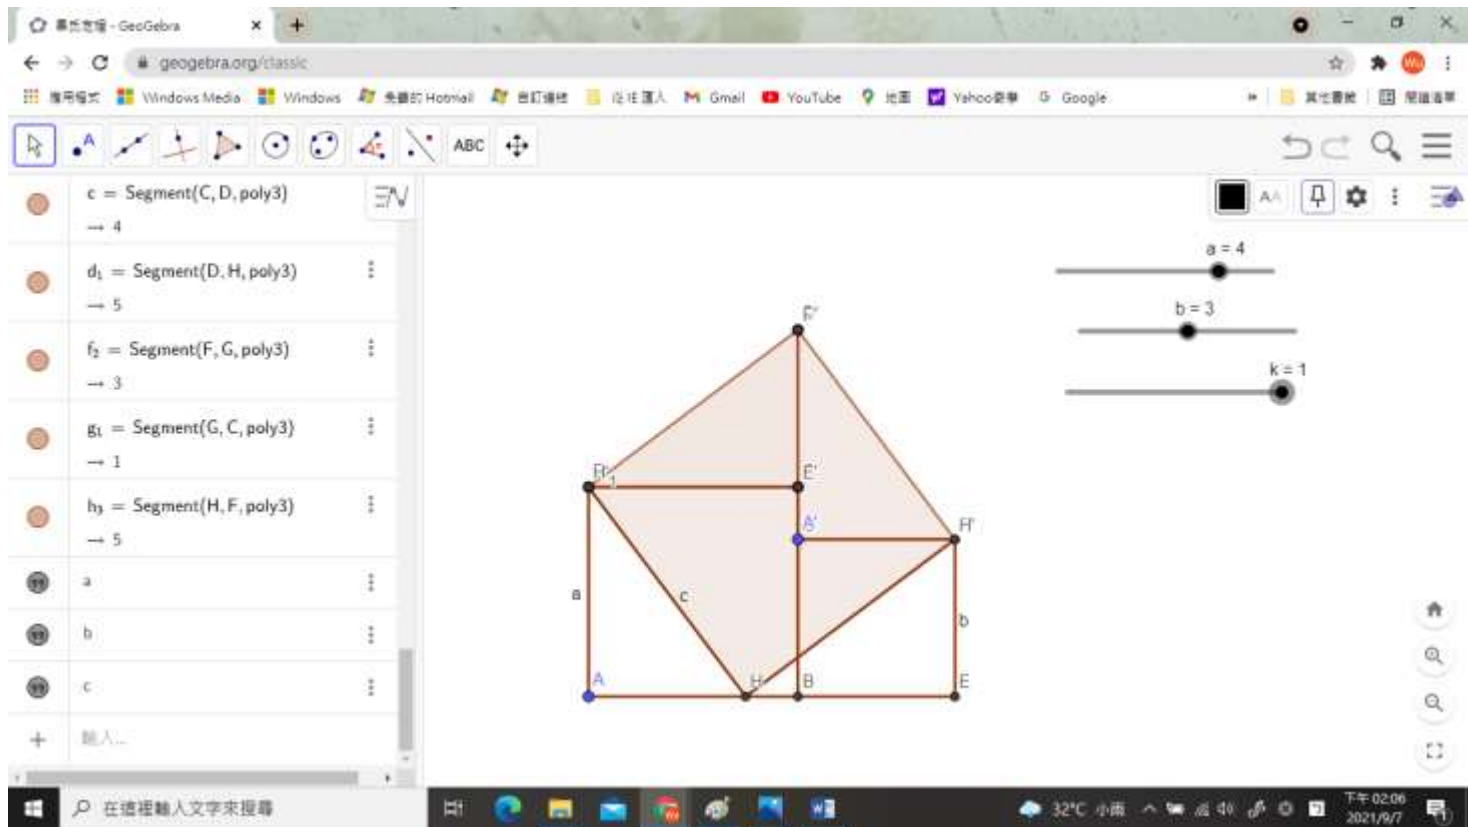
畢氏定理 - GeoGebra
geogebra.org/classic
應用程式 Windows Media Windows 免費的 Hotmail 自訂連結 從 IE 匯入 Gmail YouTube 地圖 Yahoo奇摩 Google 其他書籤 閱讀清單

ABC

c = Segment(C, D, poly3)
→ 4
$d_1$ = Segment(D, H, poly3)
→ 5
$f_2$ = Segment(F, G, poly3)
→ 3
$g_1$ = Segment(G, C, poly3)
→ 1
$h_3$ = Segment(H, F, poly3)
→ 5
a
b
c
輸入...

a = 4
b = 3
k = 1

F'
B'1
E'
A'
H'
a
c
b
A
H
B
E

在這裡輸入文字來搜尋
32°C 小雨
下午 02:06
2021/9/7